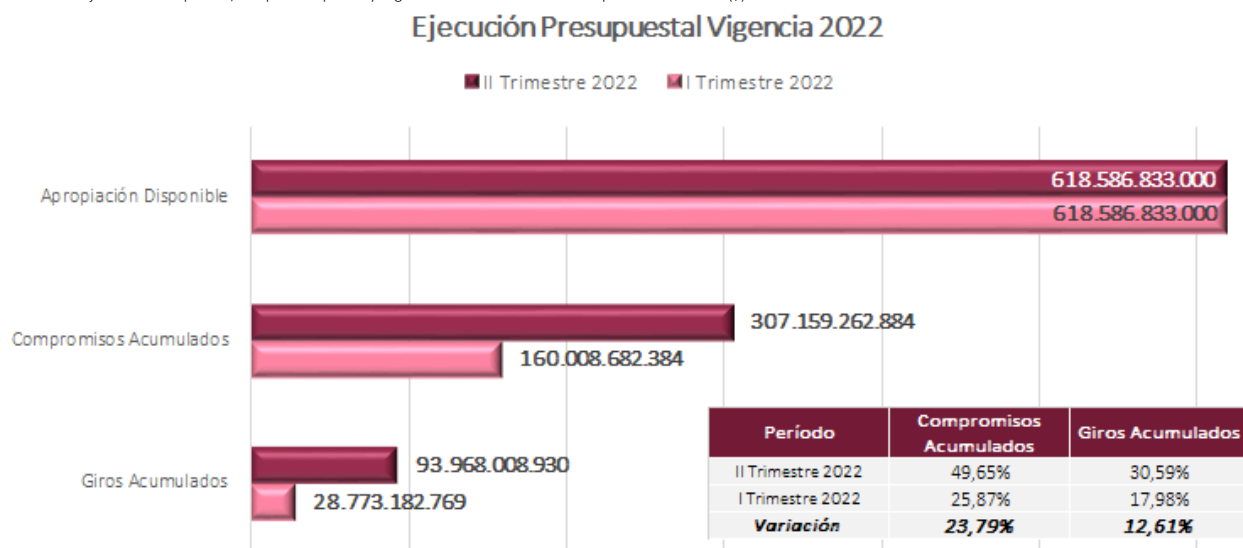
Ejecución Presupuestal Vigencia 2022

II Trimestre 2022   I Trimestre 2022

Apropiación Disponible
618.586.833.000
618.586.833.000

Compromisos Acumulados
307.159.262.884
160.008.682.384

Giros Acumulados
93.968.008.930
28.773.182.769

| Período | Compromisos Acumulados | Giros Acumulados |
|---|---|---|
| II Trimestre 2022 | 49,65% | 30,59% |
| I Trimestre 2022 | 25,87% | 17,98% |
| ***Variación*** | ***23,79%*** | ***12,61%*** |